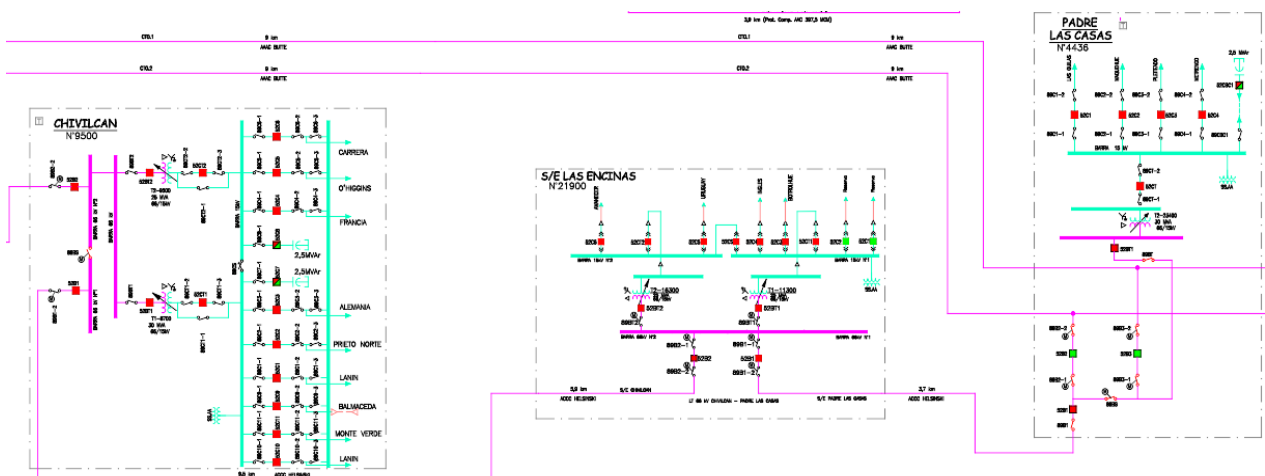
3,8 km (Fed. Comp. AAC 397,5 MCM)

CTO.1 9 km AAAC BUTTE

CTO.1 9 km AAAC BUTTE

CTO.2 9 km AAAC BUTTE

CTO.2 9 km AAAC BUTTE

CHIVILCAN
N°9500

CARRERA

O'HIGGINS

FRANCIA

2,5MVAr

2,5MVAr

ALEMANIA

PRIETO NORTE

LANIN

BALMACEDA

MONTE VERDE

LANIN

S/E LAS ENCINAS
N°21900

URUGUAY

AVELES

BOTROLHUE

Reserva

Reserva

BARRA 15kV N°2

BARRA 15kV N°1

T2-16300

T1-11300

BARRA 66kV N°2

BARRA 66kV N°1

5,8 km

S/E CHIVILCAN

AACC HELSINSKI

LT 66 kV CHIVILCAN - PADRE LAS CASAS

S/E PADRE LAS CASAS

3,7 km

AACC HELSINSKI

PADRE
LAS CASAS
N°4436

LAS QUILAS

MAQUEHUE

PULTRIQUE

METRENCO

2,6 MVAr

BARRA 15 kV

T2-13400
20 MVA
66/15kV